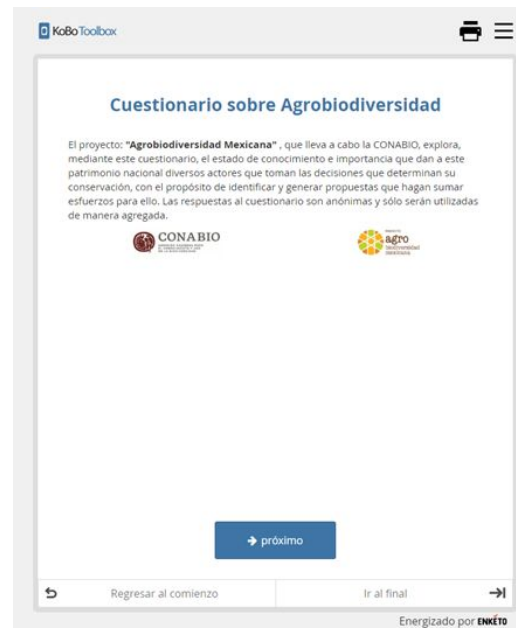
KoBoToolbox

Cuestionario sobre Agrobiodiversidad

El proyecto: **"Agrobiodiversidad Mexicana"** , que lleva a cabo la CONABIO, explora, mediante este cuestionario, el estado de conocimiento e importancia que dan a este patrimonio nacional diversos actores que toman las decisiones que determinan su conservación, con el propósito de identificar y generar propuestas que hagan sumar esfuerzos para ello. Las respuestas al cuestionario son anónimas y sólo serán utilizadas de manera agregada.

CONABIO

agro biodiversidad mexicana

→ próximo

Regresar al comienzo

Ir al final

Energizado por ENKETO